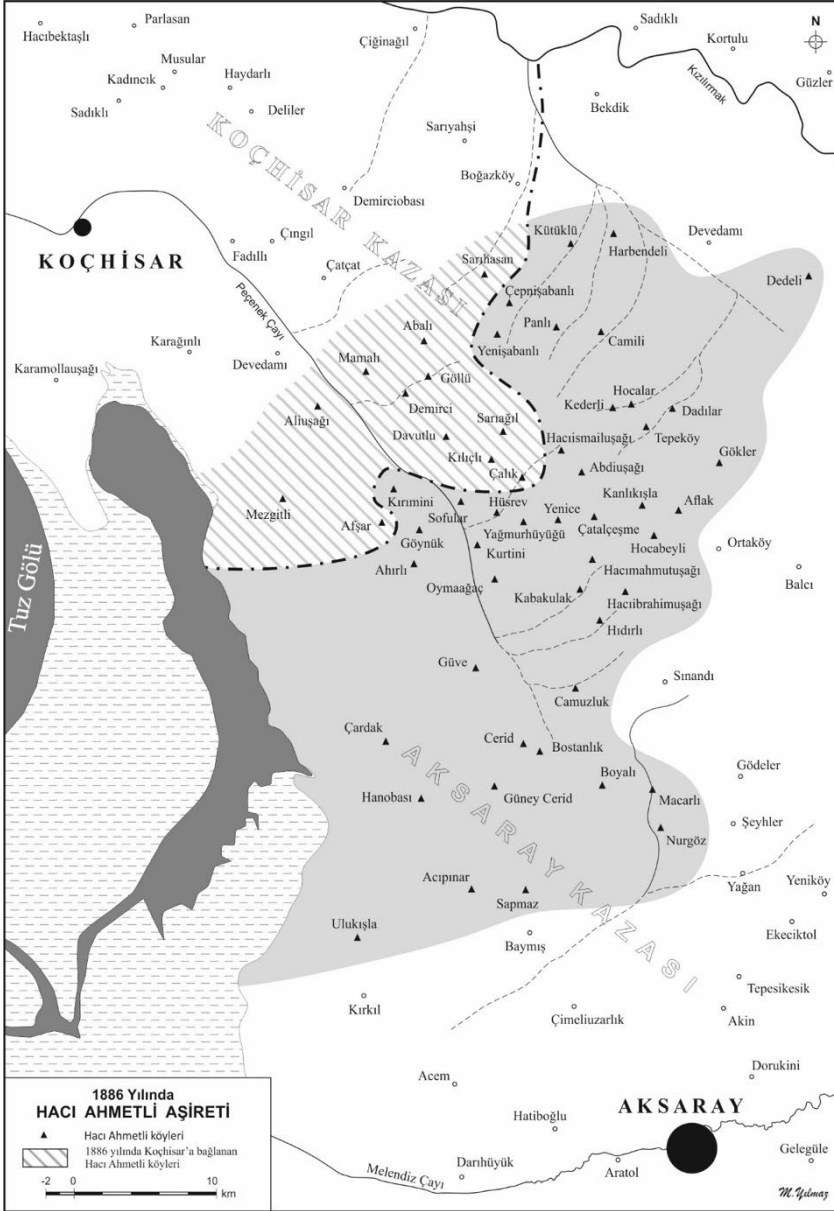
Hacıbektaşlı
Parlasan
Musular
Kadıncık
Haydarlı
Sadıklı
Deliler
Çiğinağil
Sadıklı
Kortulu
N
Güzler
Kızılırmak
Bekdik
KOÇHİSAR KAZASI
Sarıyahşi
Boğazköy
Demirciobası
KOÇHİSAR
Çıngıl
Fadıllı
Çatçat
Kütüklü
Harbendeli
Devedamı
Dedeli
Sarıhasan
Peçenek Çayı
Çepnişabanlı
Panlı
Abalı
Camili
Karağınlı
Karamollauşağı
Devedamı
Mamalı
Yenişabanlı
Göllü
Hocalar
Kederli
Dadılar
Aliuşağı
Demirci
Davutlu
Sarıağıl
Hacıismailuşağı
Tepeköy
Kılıçlı
Gökler
Çalık
Abdiuşağı
Tuz Gölü
Mezgitli
Kırımini
Hüsrev
Yenice
Kanlıkışla
Aflak
Sofular
Afşar
Göynük
Yağmurhüyüğü
Çatalçeşme
Kurtini
Hocabeyli
Ortaköy
Ahırlı
Oymaağaç
Balcı
Hacımahmutuşağı
Kabakulak
Hacıibrahimuşağı
Hıdırlı
Güve
Sınandı
Camuzluk
Çardak
Cerid
Bostanlık
AKSARAY KAZASI
Boyalı
Gödeler
Hanobası
Güney Cerid
Macarlı
Nurgöz
Şeyhler
Acıpınar
Sapmaz
Yağan
Yeniköy
Ulukışla
Ekeciktol
Baymış
Tepesikesik
Kırkıl
Çimeliuzarlık
Akin
Dorukini
Acem
AKSARAY
Hatiboğlu
Gelegüle
Darıhüyük
Aratol
Melendiz Çayı
M.Yılmaz
1886 Yılında
HACI AHMETLİ AŞİRETİ
Hacı Ahmetli köyleri
1886 yılında Koçhisar'a bağlanan Hacı Ahmetli köyleri
-2 0 10 km